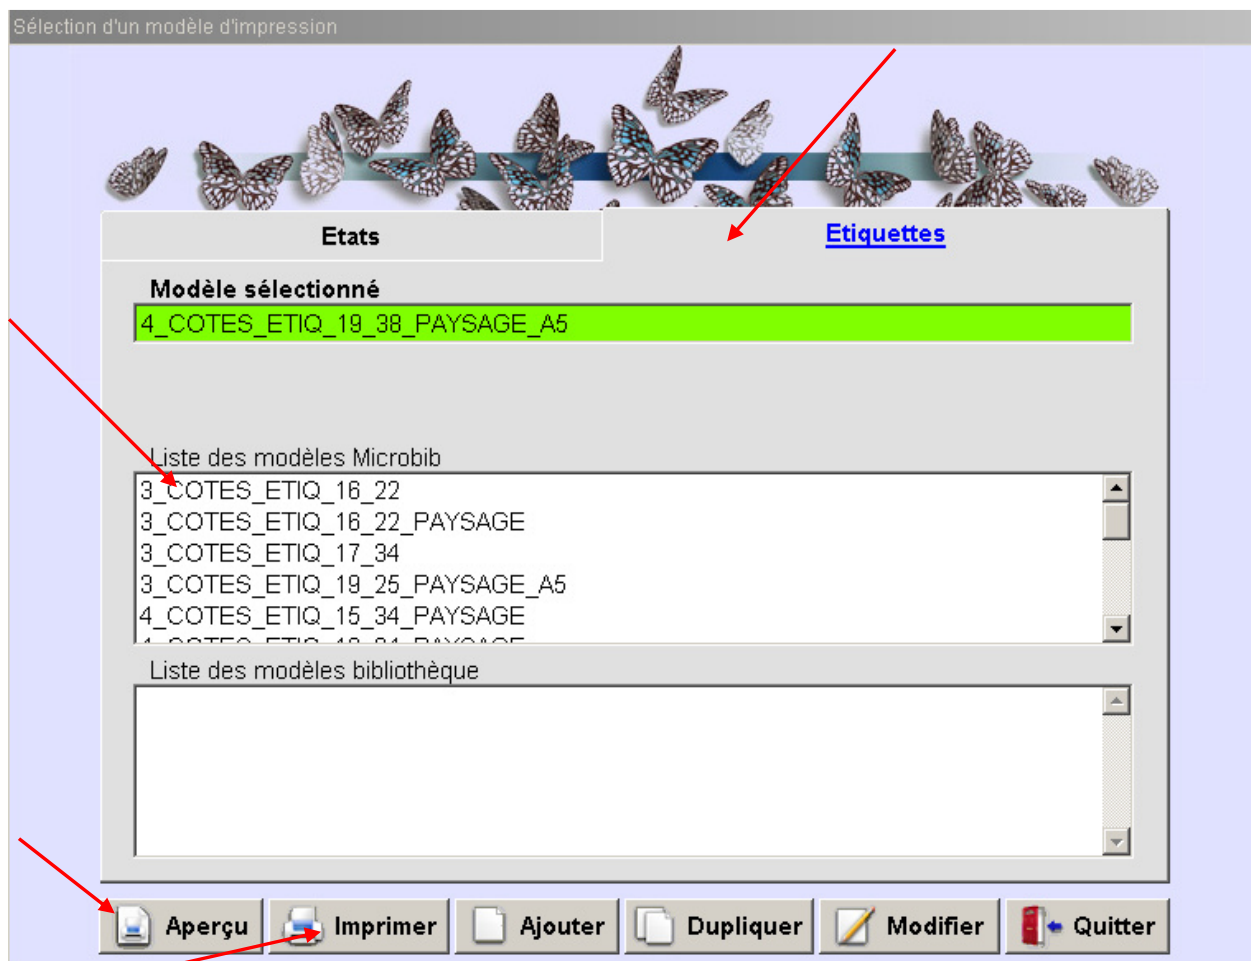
Sélection d'un modèle d'impression

Etats

Etiquettes

Modèle sélectionné

4_COTES_ETIQ_19_38_PAYSAGE_A5

Liste des modèles Microbib

3_COTES_ETIQ_16_22
3_COTES_ETIQ_16_22_PAYSAGE
3_COTES_ETIQ_17_34
3_COTES_ETIQ_19_25_PAYSAGE_A5
4_COTES_ETIQ_15_34_PAYSAGE
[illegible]

Liste des modèles bibliothèque

Aperçu Imprimer Ajouter Dupliquer Modifier Quitter